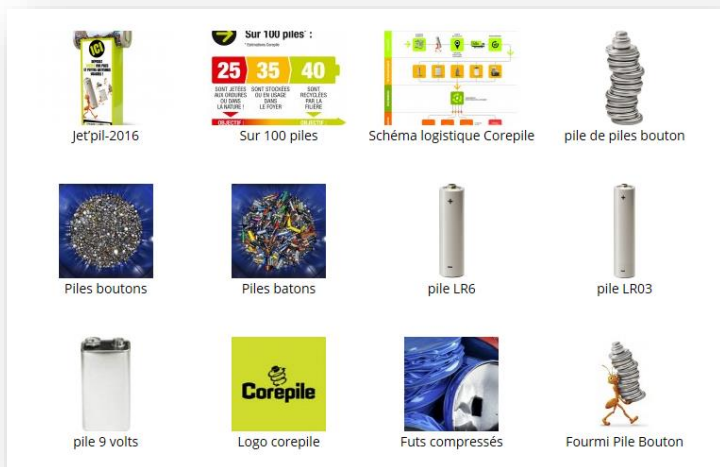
Jet'pil-2016

Sur 100 piles* :
* Estimations Corepile
25 SONT JETÉES AUX ORDURES OU DANS LA NATURE !
35 SONT STOCKÉES OU EN USAGE DANS LE FOYER
40 SONT RECYCLÉES PAR LA FILIÈRE
OBJECTIF
OBJECTIF
Sur 100 piles

Schéma logistique Corepile

pile de piles bouton

Piles boutons

Piles batons

pile LR6

pile LR03

pile 9 volts

Corepile
Logo corepile

Futs compressés

Fourmi Pile Bouton